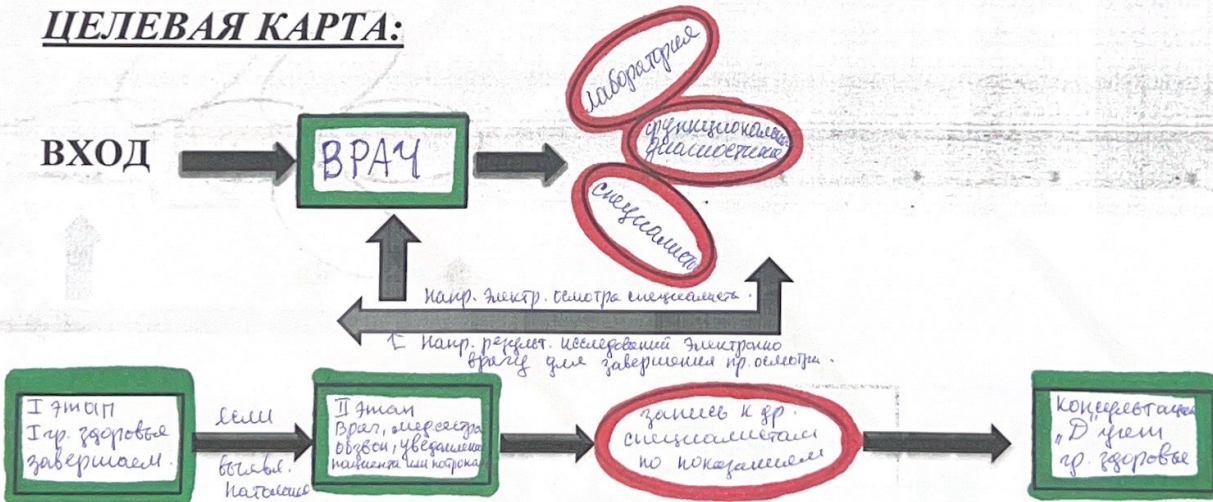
ЦЕЛЕВАЯ КАРТА:

ВХОД

ВРАЧ

Лаборатория

функциональная диагностика

специалист

Напр. электр. осмотра специалист.

I Напр. результ. исследований электронно врачу для завершения пр. осмотра.

I этап I гр. здоровья завершаем.

если

выявл. патология

II этап Врач, медсестра обзвон, уведомление пациента или нарочно

запись к др. специалистам по показаниям

консультация „Д" учет гр. здоровья